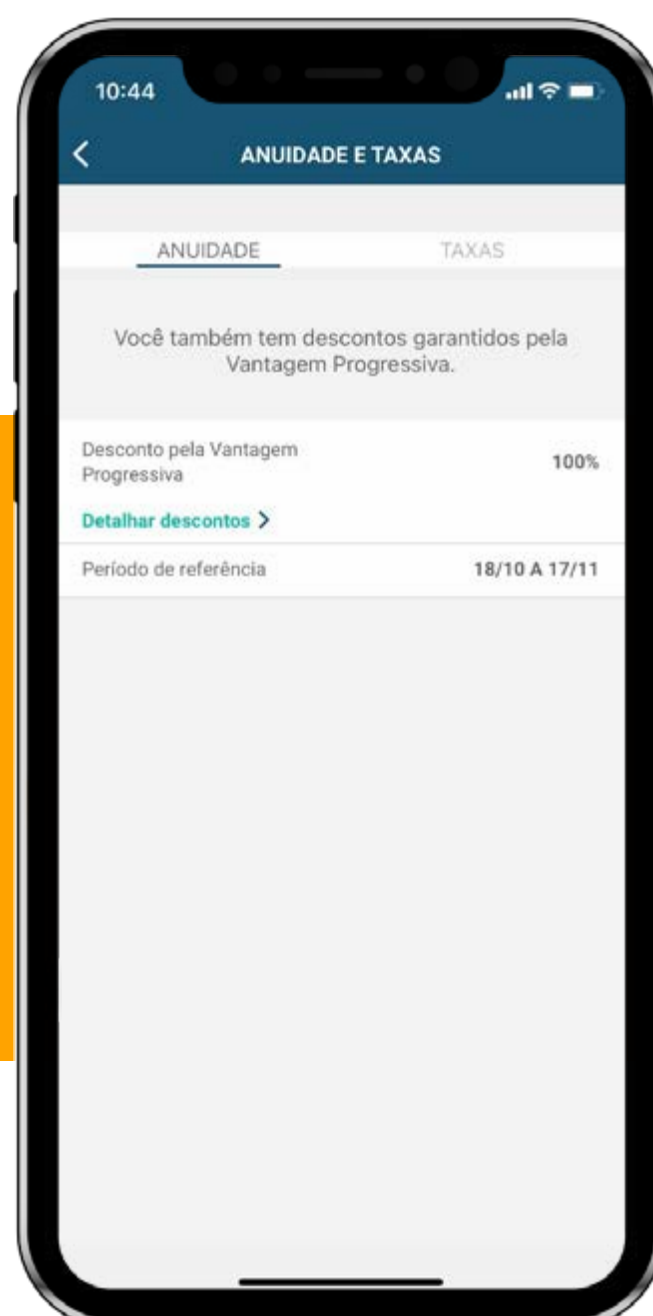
10:44

<

ANUIDADE E TAXAS

ANUIDADE

TAXAS

Você também tem descontos garantidos pela Vantagem Progressiva.

Desconto pela Vantagem Progressiva

100%

Detalhar descontos >

Período de referência

18/10 A 17/11